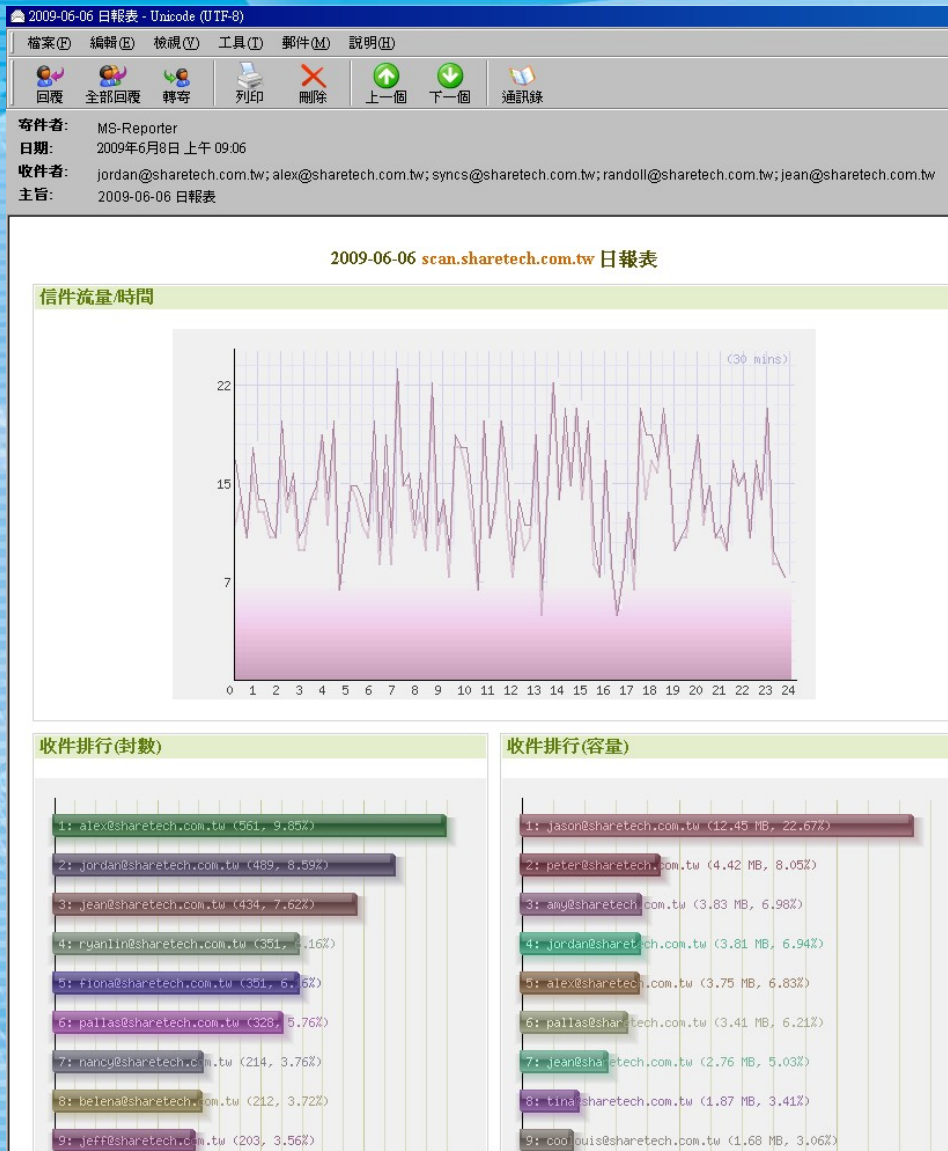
2009-06-06 日報表 - Unicode (UTF-8)

檔案(F) 編輯(E) 檢視(V) 工具(T) 郵件(M) 說明(H)

回覆 全部回覆 轉寄 列印 刪除 上一個 下一個 通訊錄

寄件者: MS-Reporter
日期: 2009年6月8日 上午 09:06
收件者: jordan@sharetech.com.tw; alex@sharetech.com.tw; syncs@sharetech.com.tw; randoll@sharetech.com.tw; jean@sharetech.com.tw
主旨: 2009-06-06 日報表

2009-06-06 scan.sharetech.com.tw 日報表

信件流量/時間

(30 mins)
22
15
7
0 1 2 3 4 5 6 7 8 9 10 11 12 13 14 15 16 17 18 19 20 21 22 23 24

收件排行(封數)

1: alex@sharetech.com.tw (561, 9.85%)
2: jordan@sharetech.com.tw (489, 8.59%)
3: jean@sharetech.com.tw (434, 7.62%)
4: ryanlin@sharetech.com.tw (351, 6.16%)
5: fiona@sharetech.com.tw (351, 6.16%)
6: pallas@sharetech.com.tw (328, 5.76%)
7: nancy@sharetech.com.tw (214, 3.76%)
8: belena@sharetech.com.tw (212, 3.72%)
9: jeff@sharetech.com.tw (203, 3.56%)

收件排行(容量)

1: jason@sharetech.com.tw (12.45 MB, 22.67%)
2: peter@sharetech.com.tw (4.42 MB, 8.05%)
3: amy@sharetech.com.tw (3.83 MB, 6.98%)
4: jordan@sharetech.com.tw (3.81 MB, 6.94%)
5: alex@sharetech.com.tw (3.75 MB, 6.83%)
6: pallas@sharetech.com.tw (3.41 MB, 6.21%)
7: jean@sharetech.com.tw (2.76 MB, 5.03%)
8: tina@sharetech.com.tw (1.87 MB, 3.41%)
9: coolouis@sharetech.com.tw (1.68 MB, 3.06%)